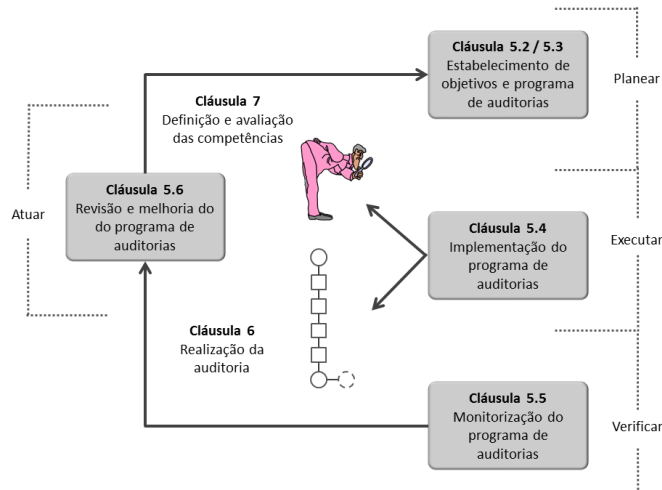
**Cláusula 5.2 / 5.3**
Estabelecimento de objetivos e programa de auditorias

Planear

**Cláusula 7**
Definição e avaliação das competências

Atuar

**Cláusula 5.6**
Revisão e melhoria do do programa de auditorias

**Cláusula 5.4**
Implementação do programa de auditorias

Executar

**Cláusula 6**
Realização da auditoria

**Cláusula 5.5**
Monitorização do programa de auditorias

Verificar